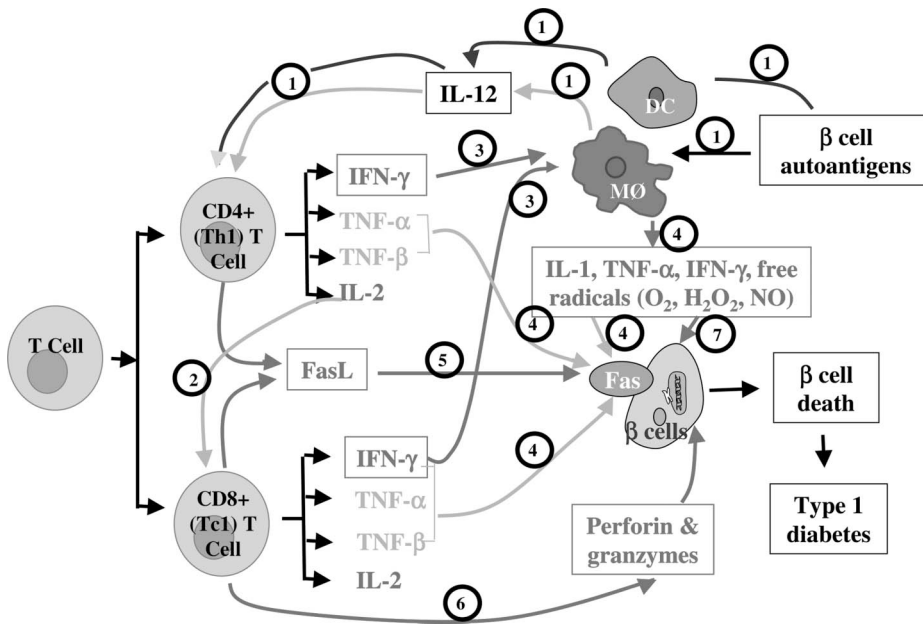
1
1
1
IL-12
1
DC
1
β cell autoantigens
IFN-γ
3
MØ
CD4+ (Th1) T Cell
TNF-α
TNF-β
3
4
IL-2
IL-1, TNF-α, IFN-γ, free radicals ($O_2$, $H_2O_2$, NO)
T Cell
4
4
7
2
FasL
5
Fas
β cell death
β cells
IFN-γ
4
CD8+ (Tc1) T Cell
TNF-α
TNF-β
Perforin & granzymes
Type 1 diabetes
IL-2
6